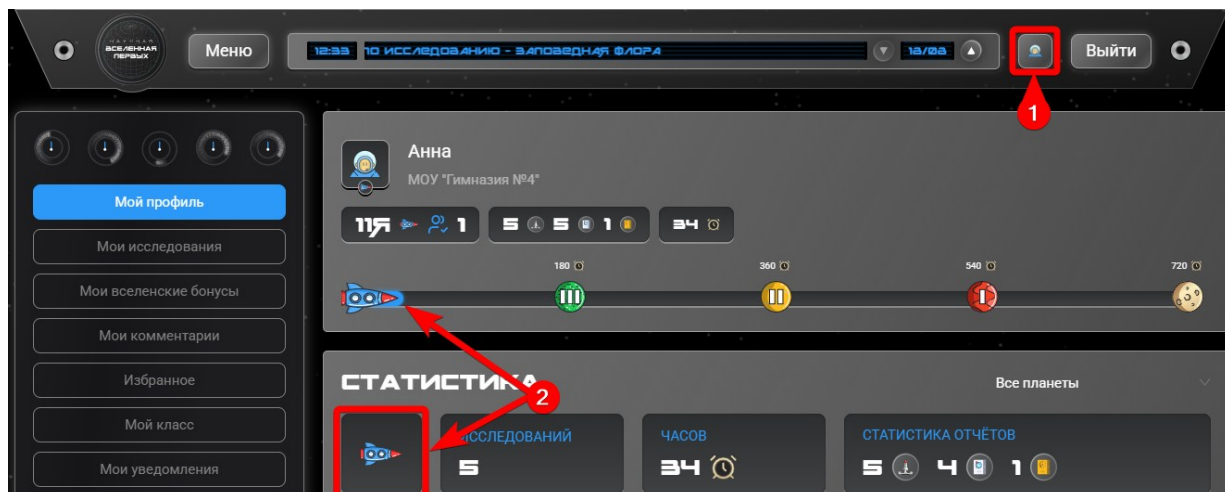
НАУЧНАЯ ВСЕЛЕННАЯ ПЕРВЫХ

Меню

12:33 ПО ИССЛЕДОВАНИЮ - ЗАПОВЕДНАЯ ФЛОРА

12/02

Выйти

1

Мой профиль

Мои исследования

Мои вселенские бонусы

Мои комментарии

Избранное

Мой класс

Мои уведомления

Анна

МОУ "Гимназия №4"

11Я 1

5 5 1

34

180

360

540

720

СТАТИСТИКА

2

Все планеты

ИССЛЕДОВАНИЙ

5

ЧАСОВ

34

СТАТИСТИКА ОТЧЁТОВ

5 4 1